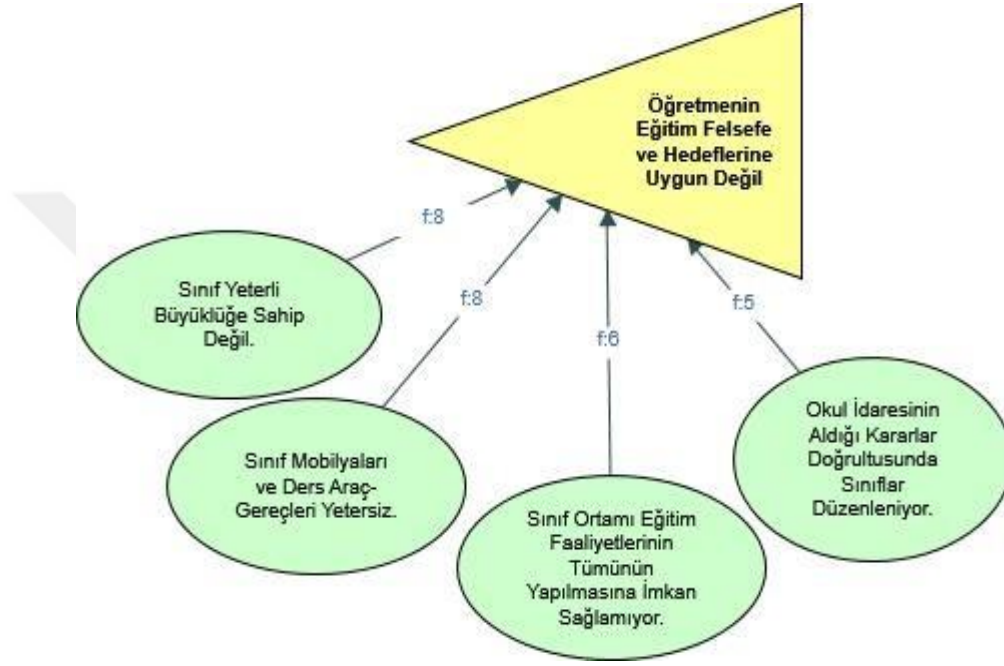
Öğretmenin Eğitim Felsefe ve Hedeflerine Uygun Değil

f:8

Sınıf Yeterli Büyüklüğe Sahip Değil.

f:8

Sınıf Mobilyaları ve Ders Araç-Gereçleri Yetersiz.

f:6

Sınıf Ortamı Eğitim Faaliyetlerinin Tümünün Yapılmasına İmkan Sağlamıyor.

f:5

Okul İdaresinin Aldığı Kararlar Doğrultusunda Sınıflar Düzenleniyor.